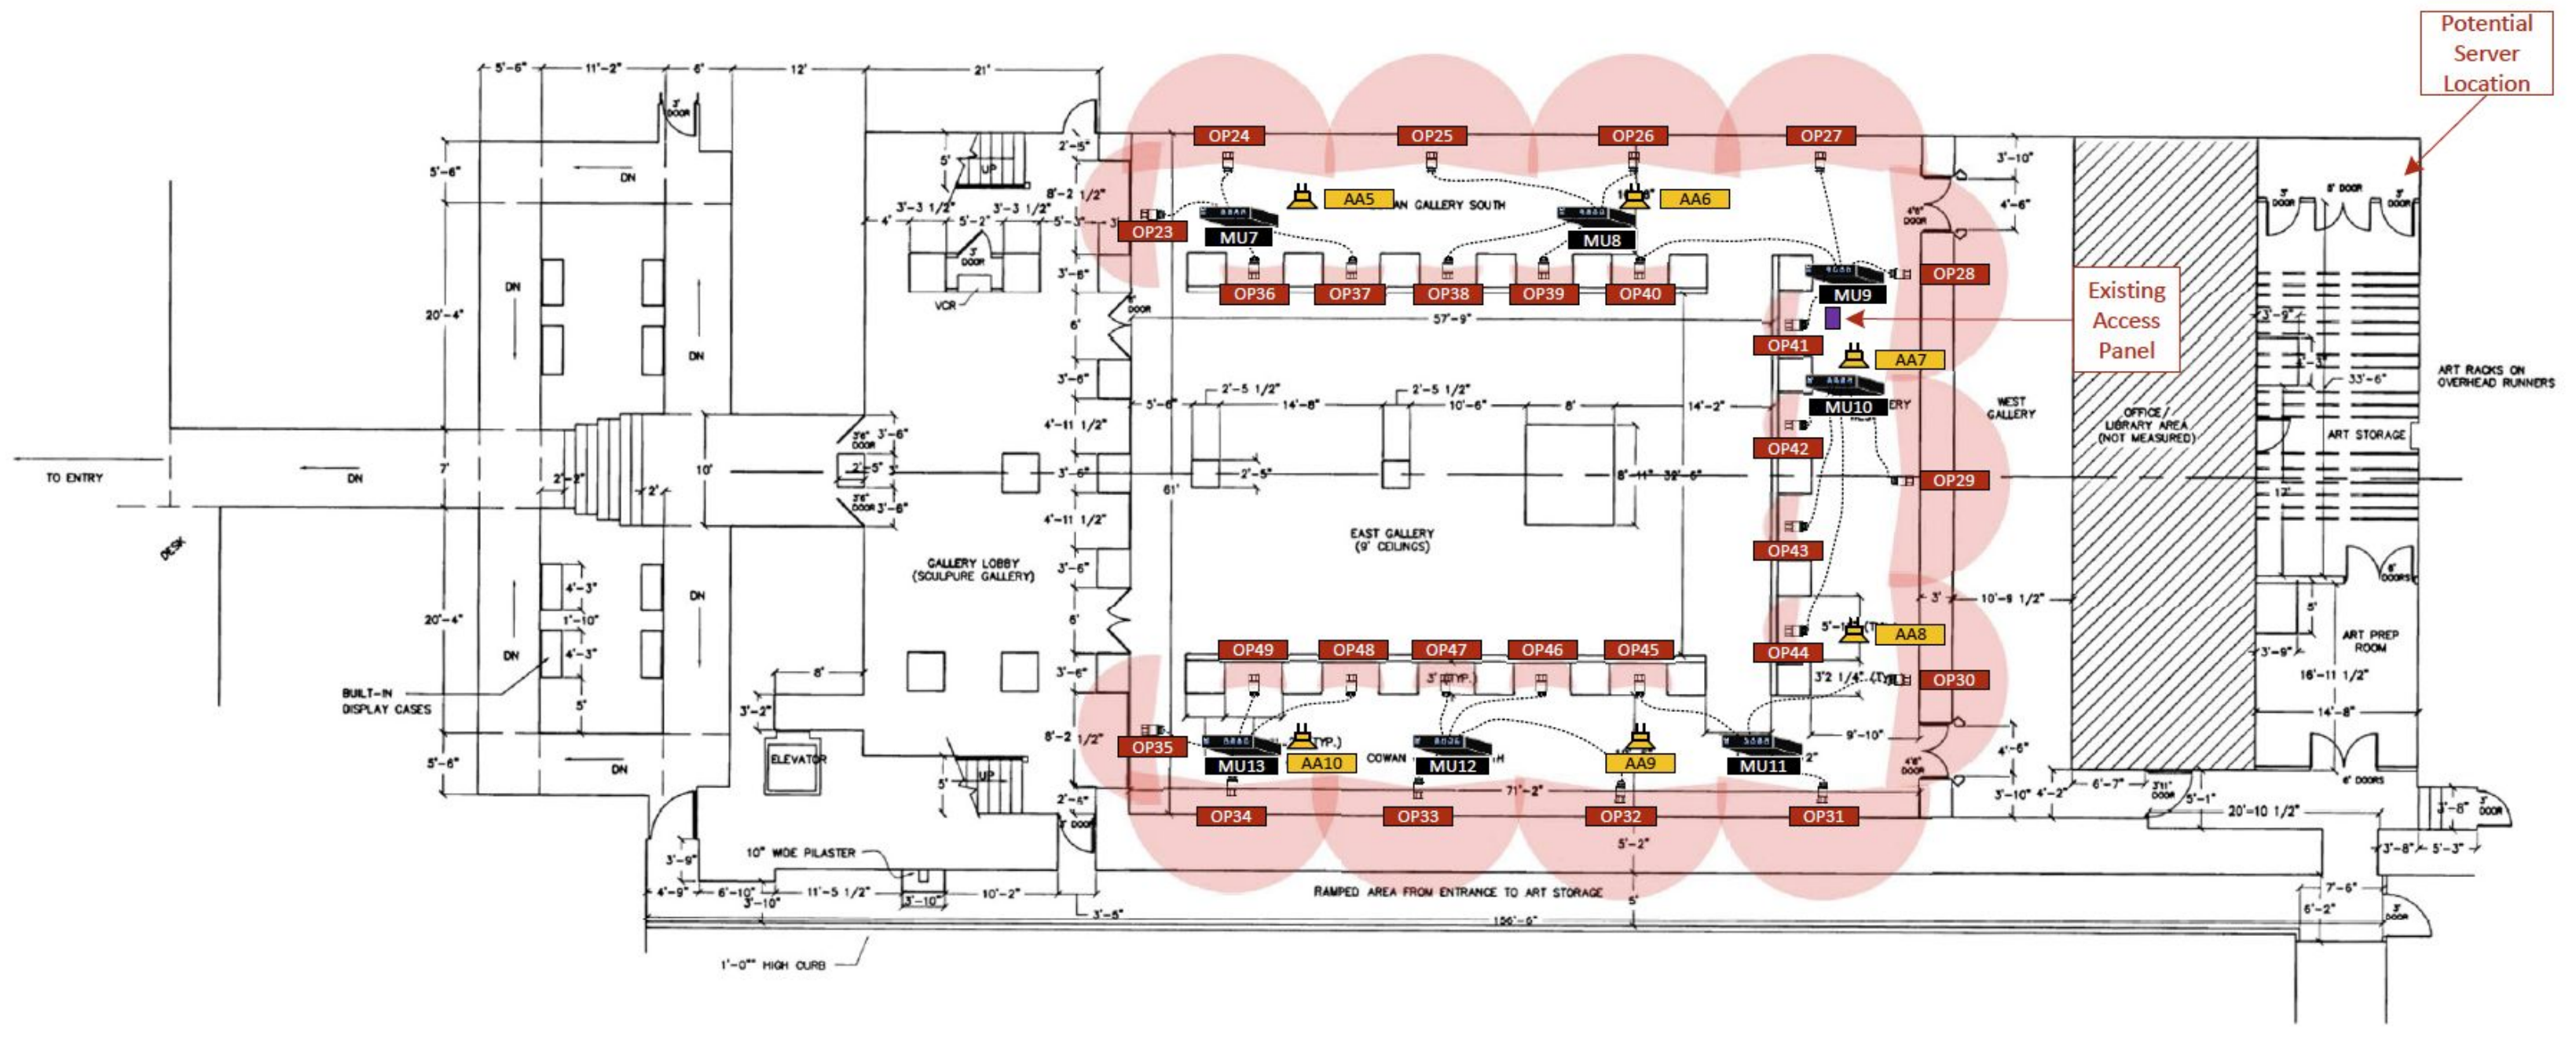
Potential Server Location

Existing Access Panel

5'-6" 11'-2" 6' 12' 21'

3' DOOR

DN

5'-6"

5' UP

2'-5"

8'-2 1/2"

3'-3 1/2" 3'-3 1/2"

4' 5'-2" 5'-3"

3' DOOR

VCR

3'-6"

OP24 OP25 OP26 OP27

AA5 AN GALLERY SOUTH AA6

OP23 MU7 MU8

OP28

OP36 OP37 OP38 OP39 OP40

MU9

57'-9"

OP41

AA7

MU10 ERY

3'-10" 4'-6"

4'6" DOOR

3' DOOR 8' DOOR 3' DOOR

3'-9"

3'-3"

33'-6"

ART RACKS ON OVERHEAD RUNNERS

ART STORAGE

WEST GALLERY

OFFICE / LIBRARY AREA (NOT MEASURED)

20'-4"

DN

DN

6'

3' DOOR

3'-6"

4'-11 1/2"

5'-6" 2'-5 1/2" 14'-8" 2'-5 1/2" 10'-6" 8' 14'-2"

OP42

TO ENTRY DN 7' 10' 3'6" DOOR 3'-6" 2'-5" 3' 3'6" DOOR 3'-6"

2'-2" 2'

DESK

3'-6" 2'-5" 8'-11" 32'-6"

61'

OP29

12'

4'-11 1/2"

3'-6"

EAST GALLERY (9' CEILINGS)

OP43

GALLERY LOBBY (SCULPURE GALLERY)

4'-3" 1'-10" 4'-3"

20'-4"

DN

DN

6'

3' 10'-9 1/2"

5'-1 AA8

OP44

OP49 OP48 OP47 OP46 OP45

3' (TYP.)

3'2 1/4" (TYP.)

OP30

5'

ART PREP ROOM

3'-9"

16'-11 1/2"

14'-8"

BUILT-IN DISPLAY CASES

5'

8'

3'-6"

3'-2"

8'-2 1/2"

OP35

MU13 AA10 (TYP.) COWAN MU12 H AA9 MU11 2"

9'-10"

4'6" DOOR

4'-6"

6' DOORS

6' DOORS

5'-6" DN

ELEVATOR

5' UP

2'-5"

3' DOOR

71'-2"

OP34 OP33 OP32 OP31

3'-10" 4'-2" 6'-7" 3'11" DOOR 5'-1" 20'-10 1/2"

3'-8" 3' DOOR

3'-8" 5'-3"

10" WIDE PILASTER

3'-9"

4'-9" 6'-10" 3'-10" 11'-5 1/2" 3'-10" 10'-2"

3'-5"

5'-2"

RAMPED AREA FROM ENTRANCE TO ART STORAGE

5'

120'-9"

7'-6"

6'-2"

3' DOOR

1'-0"" HIGH CURB